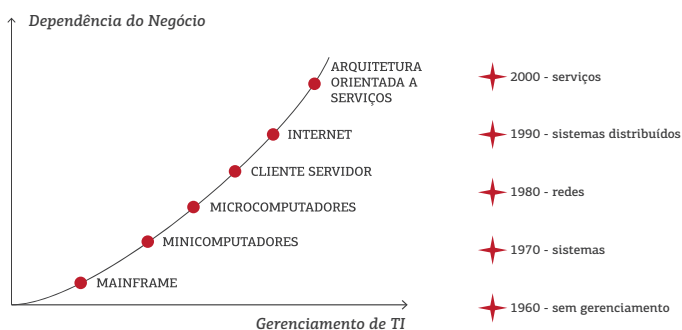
Dependência do Negócio

ARQUITETURA ORIENTADA A SERVIÇOS

INTERNET

CLIENTE SERVIDOR

MICROCOMPUTADORES

MINICOMPUTADORES

MAINFRAME

Gerenciamento de TI

2000 - serviços

1990 - sistemas distribuídos

1980 - redes

1970 - sistemas

1960 - sem gerenciamento